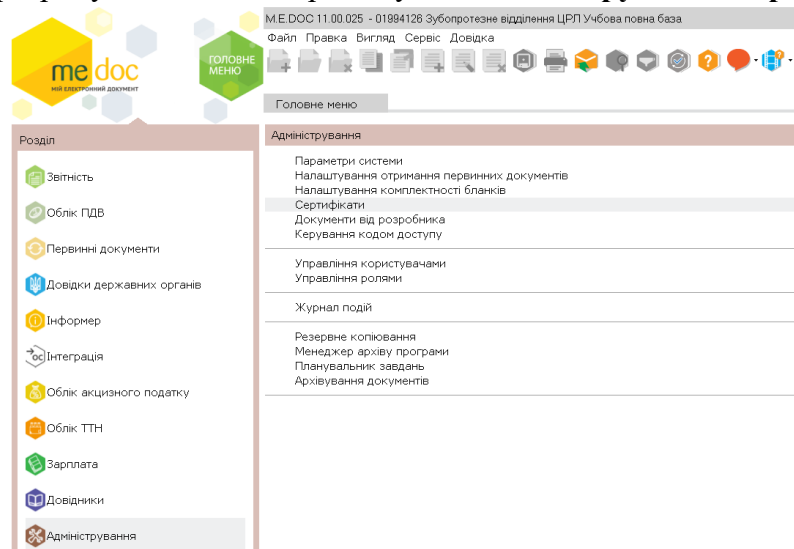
M.E.DOC 11.00.025 - 01994126 Зубопротезне відділення ЦРЛ Учбова повна база
Файл Правка Вигляд Сервіс Довідка

me doc
МІЙ ЕЛЕКТРОННИЙ ДОКУМЕНТ

ГОЛОВНЕ МЕНЮ

Головне меню

Розділ

Звітність
Облік ПДВ
Первинні документи
Довідки державних органів
Інформер
Інтеграція
Облік акцизного податку
Облік ТТН
Зарплата
Довідники
Адміністрування

Адміністрування

Параметри системи
Налаштування отримання первинних документів
Налаштування комплектності бланків
Сертифікати
Документи від розробника
Керування кодом доступу

Управління користувачами
Управління ролями

Журнал подій

Резервне копіювання
Менеджер архіву програми
Планувальник завдань
Архівування документів